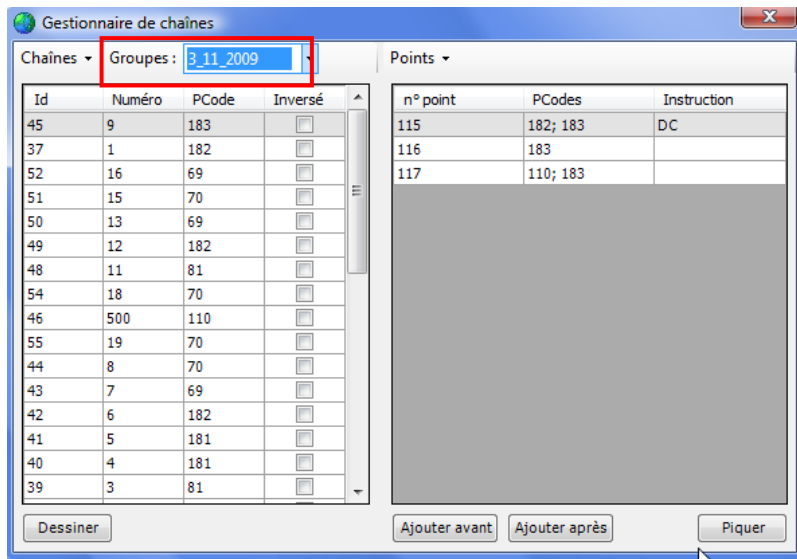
Gestionnaire de chaînes

Chaînes ▾ Groupes : 3_11_2009

Points ▾

| Id | Numéro | PCode | Inversé |
|---|---|---|---|
| 45 | 9 | 183 | |
| 37 | 1 | 182 | |
| 52 | 16 | 69 | |
| 51 | 15 | 70 | |
| 50 | 13 | 69 | |
| 49 | 12 | 182 | |
| 48 | 11 | 81 | |
| 54 | 18 | 70 | |
| 46 | 500 | 110 | |
| 55 | 19 | 70 | |
| 44 | 8 | 70 | |
| 43 | 7 | 69 | |
| 42 | 6 | 182 | |
| 41 | 5 | 181 | |
| 40 | 4 | 181 | |
| 39 | 3 | 81 | |

| n° point | PCodes | Instruction |
|---|---|---|
| 115 | 182; 183 | DC |
| 116 | 183 | |
| 117 | 110; 183 | |

Dessiner

Ajouter avant Ajouter après Piquer